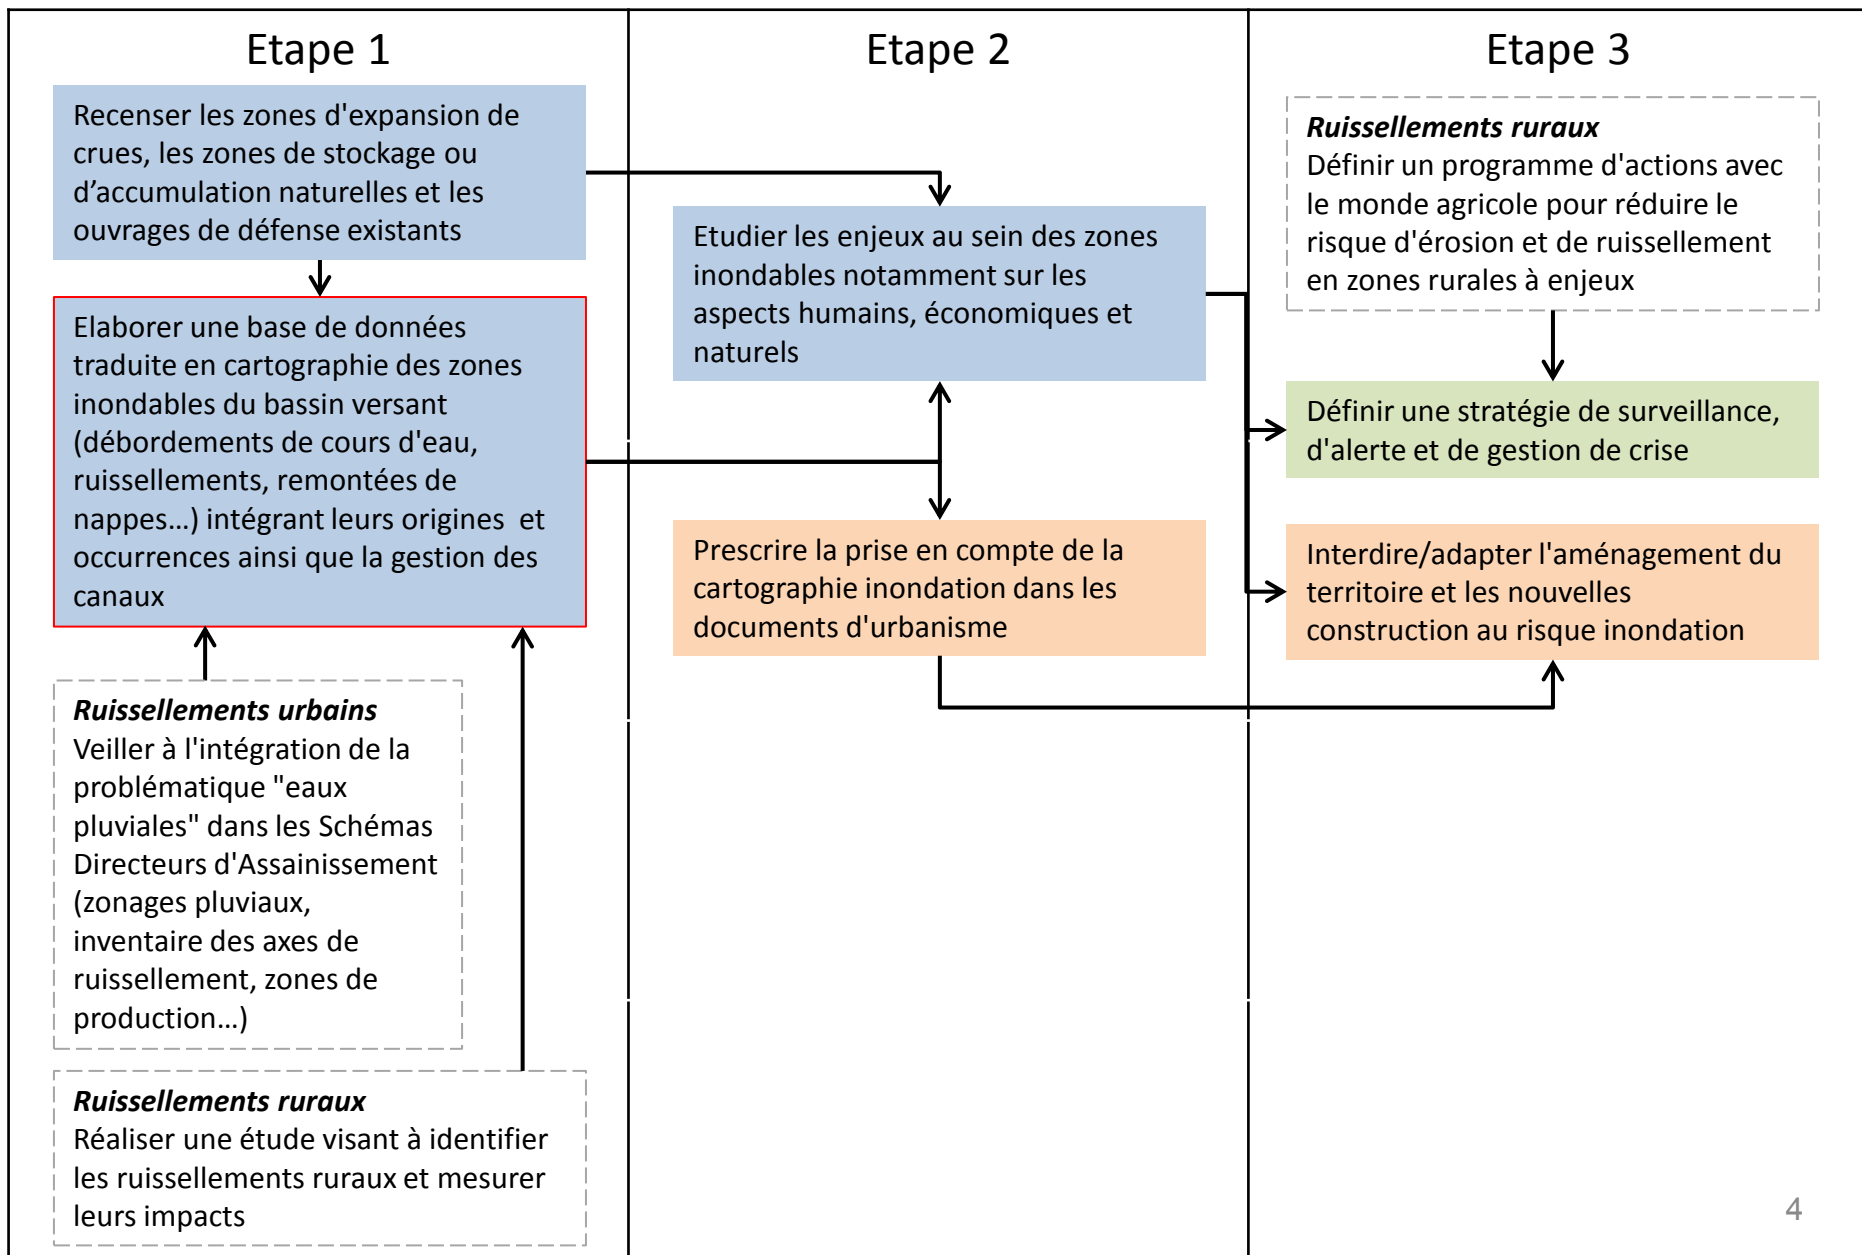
Etape 1

Recenser les zones d'expansion de crues, les zones de stockage ou d'accumulation naturelles et les ouvrages de défense existants

Elaborer une base de données traduite en cartographie des zones inondables du bassin versant (débordements de cours d'eau, ruissellements, remontées de nappes…) intégrant leurs origines et occurrences ainsi que la gestion des canaux

***Ruissellements urbains***
Veiller à l'intégration de la problématique "eaux pluviales" dans les Schémas Directeurs d'Assainissement (zonages pluviaux, inventaire des axes de ruissellement, zones de production…)

***Ruissellements ruraux***
Réaliser une étude visant à identifier les ruissellements ruraux et mesurer leurs impacts

Etape 2

Etudier les enjeux au sein des zones inondables notamment sur les aspects humains, économiques et naturels

Prescrire la prise en compte de la cartographie inondation dans les documents d'urbanisme

Etape 3

***Ruissellements ruraux***
Définir un programme d'actions avec le monde agricole pour réduire le risque d'érosion et de ruissellement en zones rurales à enjeux

Définir une stratégie de surveillance, d'alerte et de gestion de crise

Interdire/adapter l'aménagement du territoire et les nouvelles construction au risque inondation

4